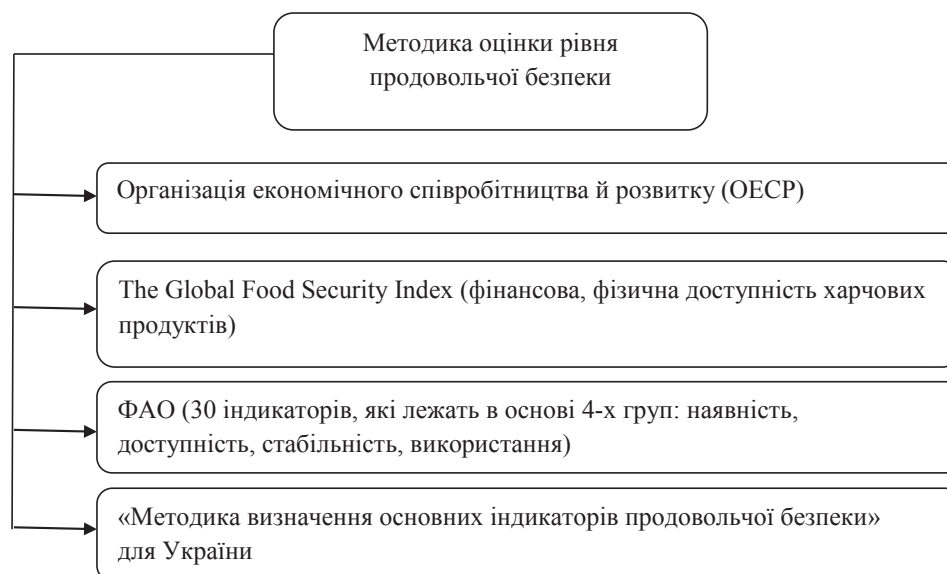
Методика оцінки рівня продовольчої безпеки

Організація економічного співробітництва й розвитку (ОЕСР)

The Global Food Security Index (фінансова, фізична доступність харчових продуктів)

ФАО (30 індикаторів, які лежать в основі 4-х груп: наявність, доступність, стабільність, використання)

«Методика визначення основних індикаторів продовольчої безпеки» для України